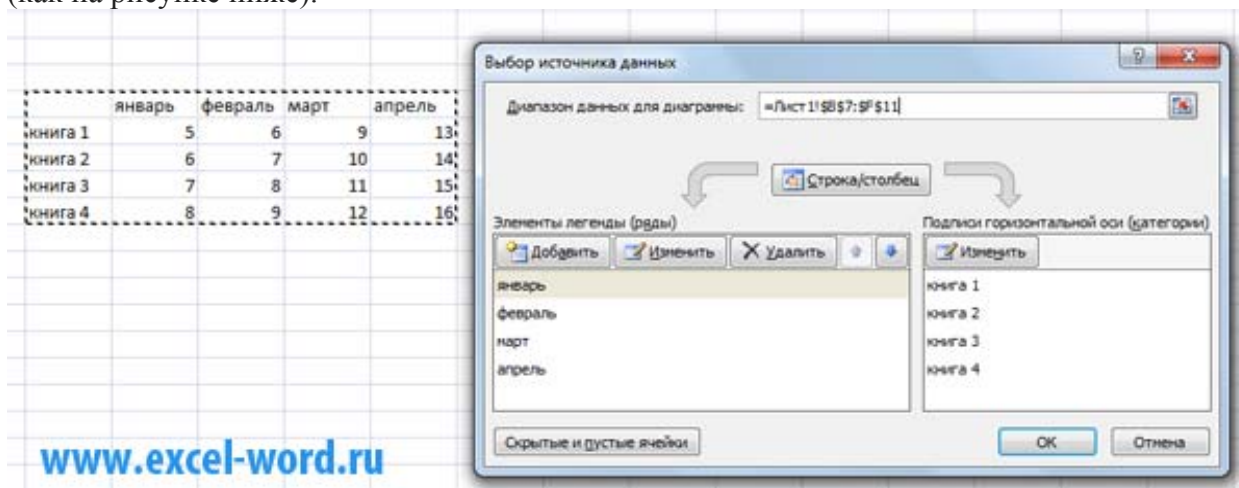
(как на рисунке ниже).

| | январь | февраль | март | апрель |
|---|---|---|---|---|
| книга 1 | 5 | 6 | 9 | 13 |
| книга 2 | 6 | 7 | 10 | 14 |
| книга 3 | 7 | 8 | 11 | 15 |
| книга 4 | 8 | 9 | 12 | 16 |

Выбор источника данных

Диапазон данных для диаграммы: =Лист1!$B$7:$F$11

Строка/столбец

Элементы легенды (ряды)

Добавить
Изменить
Удалить

январь
февраль
март
апрель

Подписи горизонтальной оси (категории)

Изменить

книга 1
книга 2
книга 3
книга 4

Скрытые и пустые ячейки

OK
Отмена

www.excel-word.ru